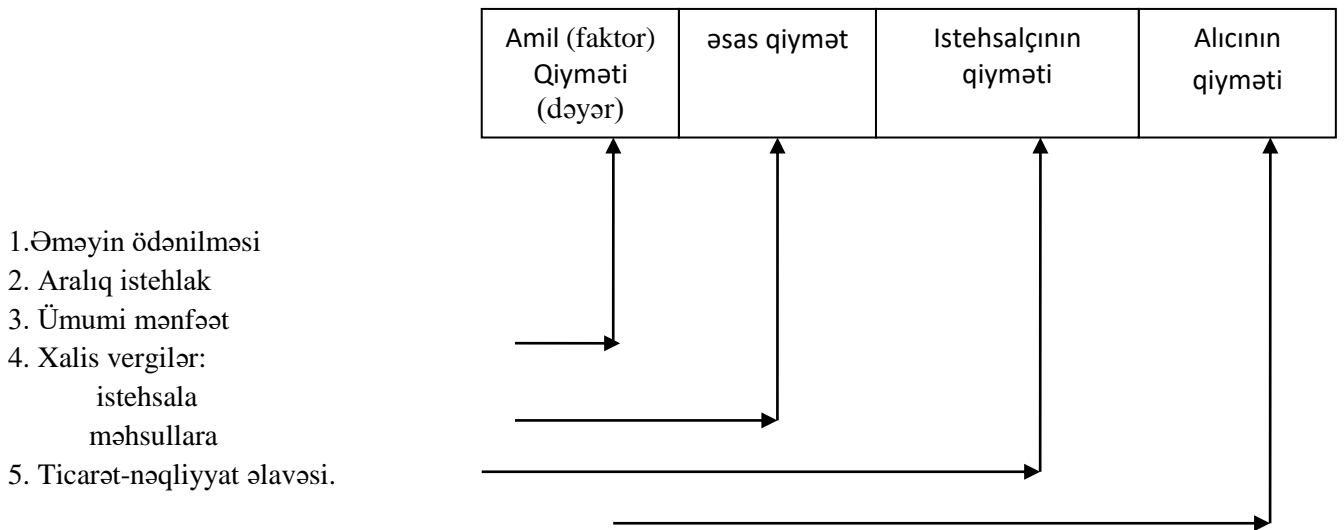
| Amil (faktor) Qiymәti (dәyәr) | әsas qiymәt | Istehsalçının qiymәti | Alıcının qiymәti |
|---|---|---|---|

1.Әmәyin ödәnilmәsi
2. Aralıq istehlak
3. Ümumi mәnfәәt
4. Xalis vergilәr:
istehsala
mәhsullara
5. Ticarәt-nәqliyyat әlavәsi.